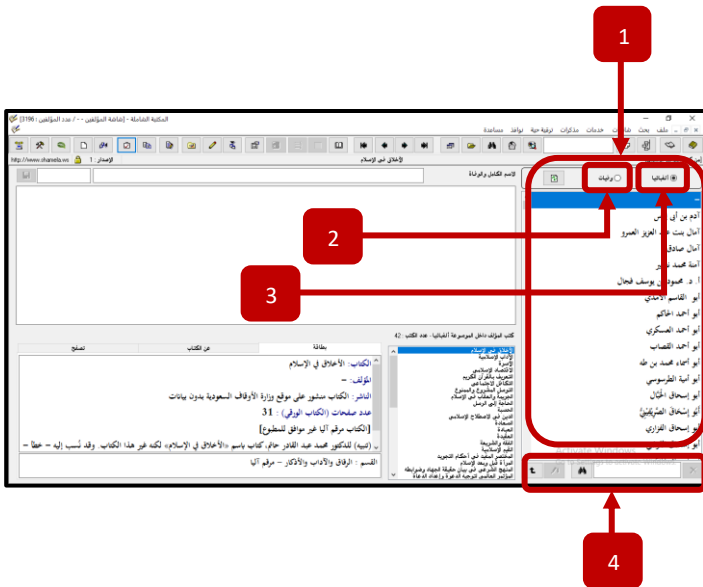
1

2

3

4

المكتبة الشاملة - [شاشة المؤلفين : 3196] - عدد المؤلفين

ملف بحث شاشات خدمات مذكرات ترقية حية نوافذ مساعدة

http://www.shamela.ws الإصدار : 1 الأخلاق في الإسلام

الاسم الكامل والوفاة

ألفبائيا وفيات

آدم بن أبي إياس

آمال بنت عبد العزيز العمرو

آمال صادق

آمنة محمد نصير

أ. د. محمود يوسف فجال

أبو القاسم الأحمدي

أبو أحمد الحاكم

أبو أحمد العسكري

أبو أحمد القصاب

أبو أسماء محمد بن طه

أبو أمية الطرسوسي

أبو إسحاق الختلي

أبو إسحاق الصريفيني

أبو إسحاق الفزاري

كتب المؤلف داخل الموسوعة ألفبائيا : عدد الكتب : 42

الأخلاق في الإسلام

بطاقة عن الكتاب تصفح

الكتاب: الأخلاق في الإسلام

المؤلف: -

الناشر: الكتاب منشور على موقع وزارة الأوقاف السعودية بدون بيانات

عدد صفحات [الكتاب الورقي] : 31

[الكتاب مرقم آليا غير موافق للمطبوع]

(تنبيه) للدكتور محمد عبد القادر حاتم، كتاب باسم «الأخلاق في الإسلام» لكنه غير هذا الكتاب. وقد نُسب إليه - خطأ -

القسم : الرقاق والآداب والأذكار - مرقم آليا

Activate Windows